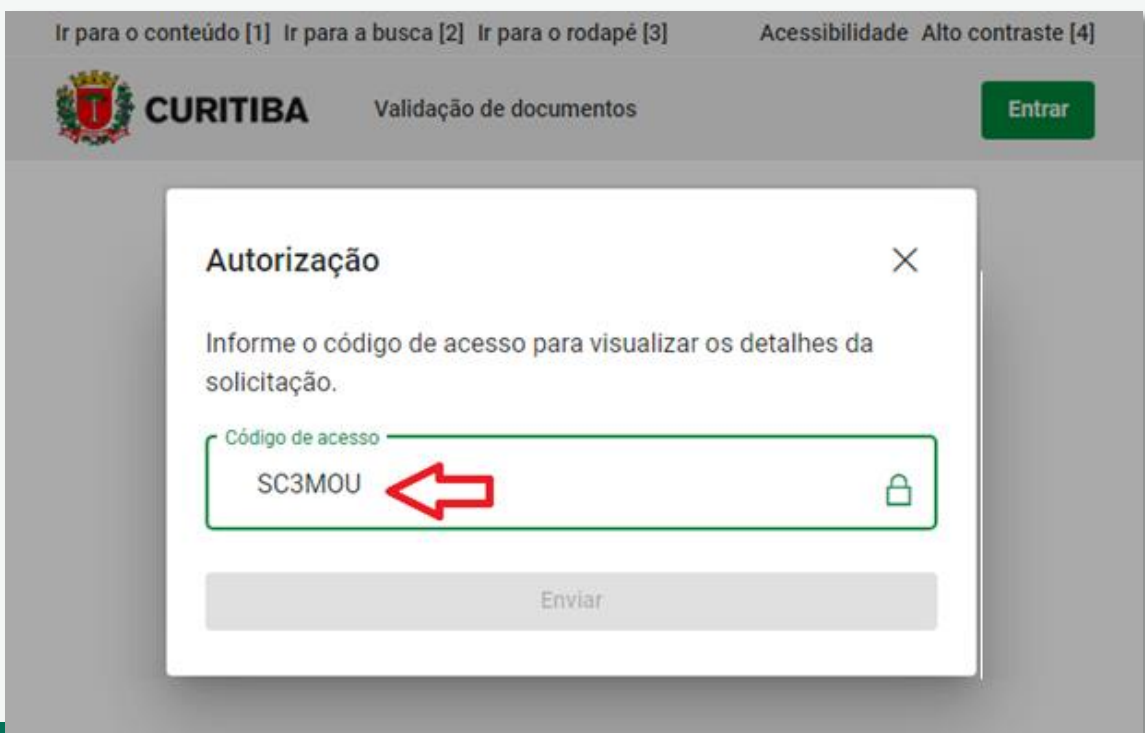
Ir para o conteúdo [1] Ir para a busca [2] Ir para o rodapé [3] Acessibilidade Alto contraste [4]

CURITIBA Validação de documentos Entrar

Autorização

Informe o código de acesso para visualizar os detalhes da solicitação.

Código de acesso

SC3MOU

Enviar